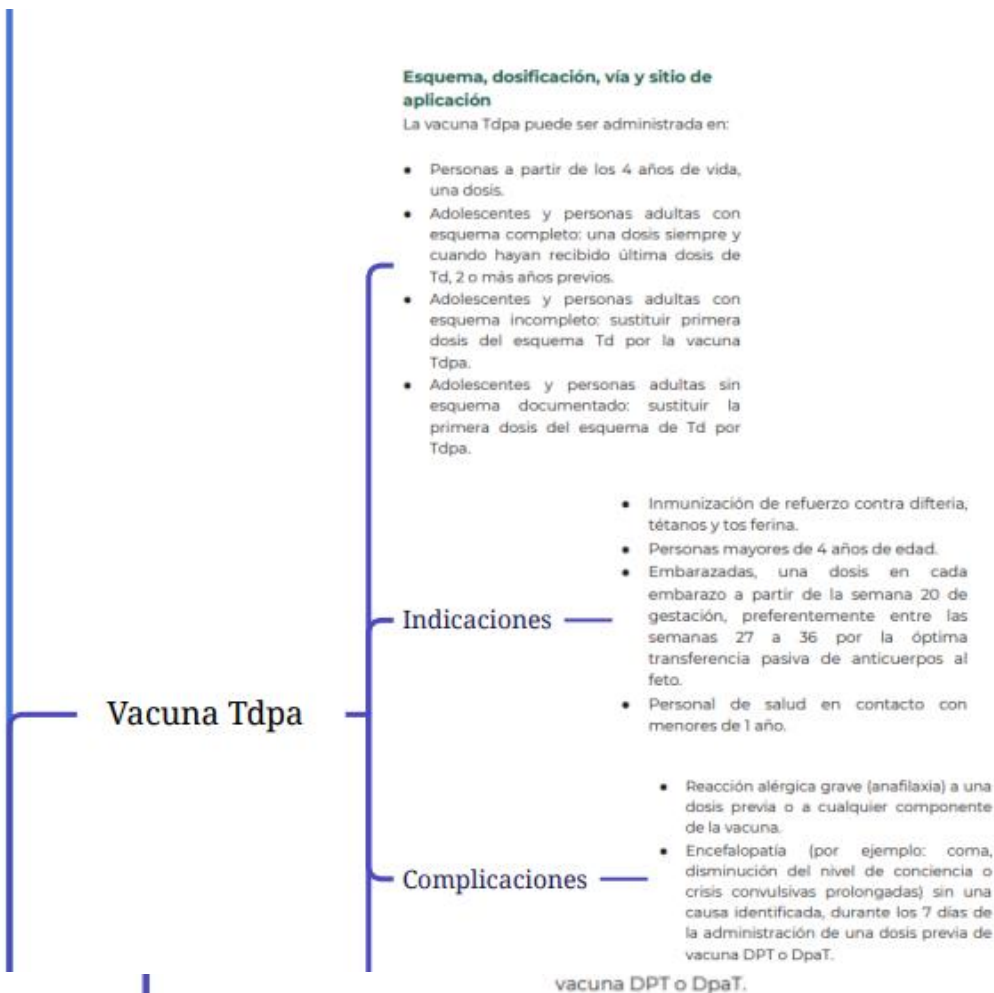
Esquema, dosificación, vía y sitio de aplicación
La vacuna Tdpa puede ser administrada en:

- Personas a partir de los 4 años de vida, una dosis.
- Adolescentes y personas adultas con esquema completo: una dosis siempre y cuando hayan recibido última dosis de Td, 2 o más años previos.
- Adolescentes y personas adultas con esquema incompleto: sustituir primera dosis del esquema Td por la vacuna Tdpa.
- Adolescentes y personas adultas sin esquema documentado: sustituir la primera dosis del esquema de Td por Tdpa.

Vacuna Tdpa

Indicaciones

- Inmunización de refuerzo contra difteria, tétanos y tos ferina.
- Personas mayores de 4 años de edad.
- Embarazadas, una dosis en cada embarazo a partir de la semana 20 de gestación, preferentemente entre las semanas 27 a 36 por la óptima transferencia pasiva de anticuerpos al feto.
- Personal de salud en contacto con menores de 1 año.

Complicaciones

- Reacción alérgica grave (anafilaxia) a una dosis previa o a cualquier componente de la vacuna.
- Encefalopatía (por ejemplo: coma, disminución del nivel de conciencia o crisis convulsivas prolongadas) sin una causa identificada, durante los 7 días de la administración de una dosis previa de vacuna DPT o DpaT.

vacuna DPT o DpaT.